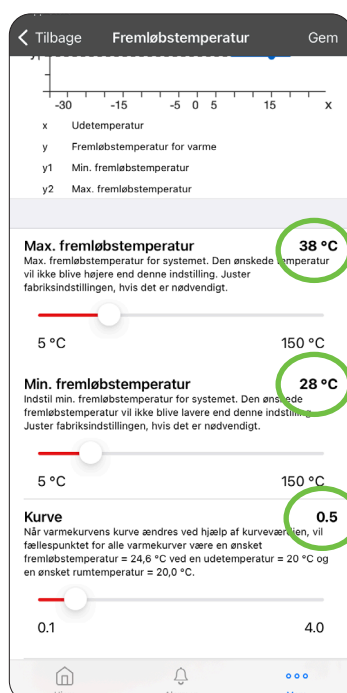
Tilbage
Fremløbstemperatur
Gem

y1

-30 -15 -5 0 5 15 x

x Udetemperatur
y Fremløbstemperatur for varme
y1 Min. fremløbstemperatur
y2 Max. fremløbstemperatur

Max. fremløbstemperatur
38 °C
Max. fremløbstemperatur for systemet. Den ønskede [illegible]mperatur vil ikke blive højere end denne indstilling. Juster fabriksindstillingen, hvis det er nødvendigt.

5 °C
150 °C

Min. fremløbstemperatur
28 °C
Indstil min. fremløbstemperatur for systemet. Den øns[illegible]ede fremløbstemperatur vil ikke blive lavere end denne indstill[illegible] Juster fabriksindstillingen, hvis det er nødvendigt.

5 °C
150 °C

Kurve
0.5
Når varmekurvens kurve ændres ved hjælp af kurveværd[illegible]en, vil fællespunktet for alle varmekurver være en ønsket fremløbstemperatur = 24,6 °C ved en udetemperatur = 20 °C og en ønsket rumtemperatur = 20,0 °C.

0.1
4.0